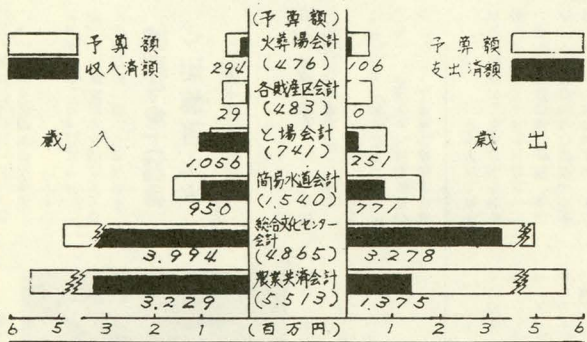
(予算額)

予算額
収入済額

予算額
支出済額

火葬場会計 (476)
294 106

各財産区会計 (483)
29 0

歳入

歳出

と場会計 (741)
1,056 251

簡易水道会計 (1,540)
950 771

総合文化センター会計 (4,865)
3,994 3,278

農業共済会計 (5,513)
3,229 1,375

6 5 3 2 1 (百万円) 1 2 3 5 6